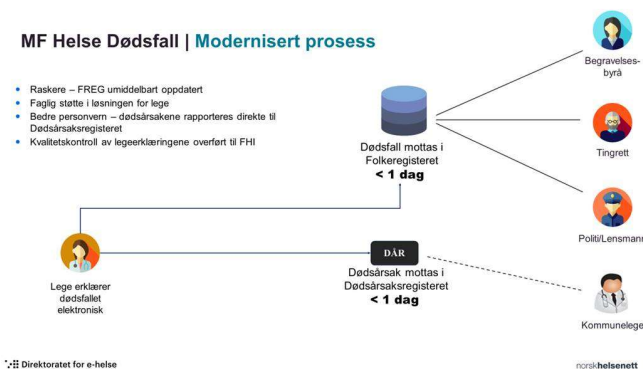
MF Helse Dødsfall | Modernisert prosess

- Raskere – FREG umiddelbart oppdatert
- Faglig støtte i løsningen for lege
- Bedre personvern – dødsårsakene rapporteres direkte til Dødsårsaksregisteret
- Kvalitetskontroll av legeerklæringene overført til FHI

Dødsfall mottas i Folkeregisteret
< 1 dag

Begravelses-byrå

Tingrett

Politi/Lensmann

Lege erklærer dødsfallet elektronisk

DÅR

Dødsårsak mottas i Dødsårsaksregisteret
< 1 dag

Kommunelege

Direktoratet for e-helse

norskhelsenett